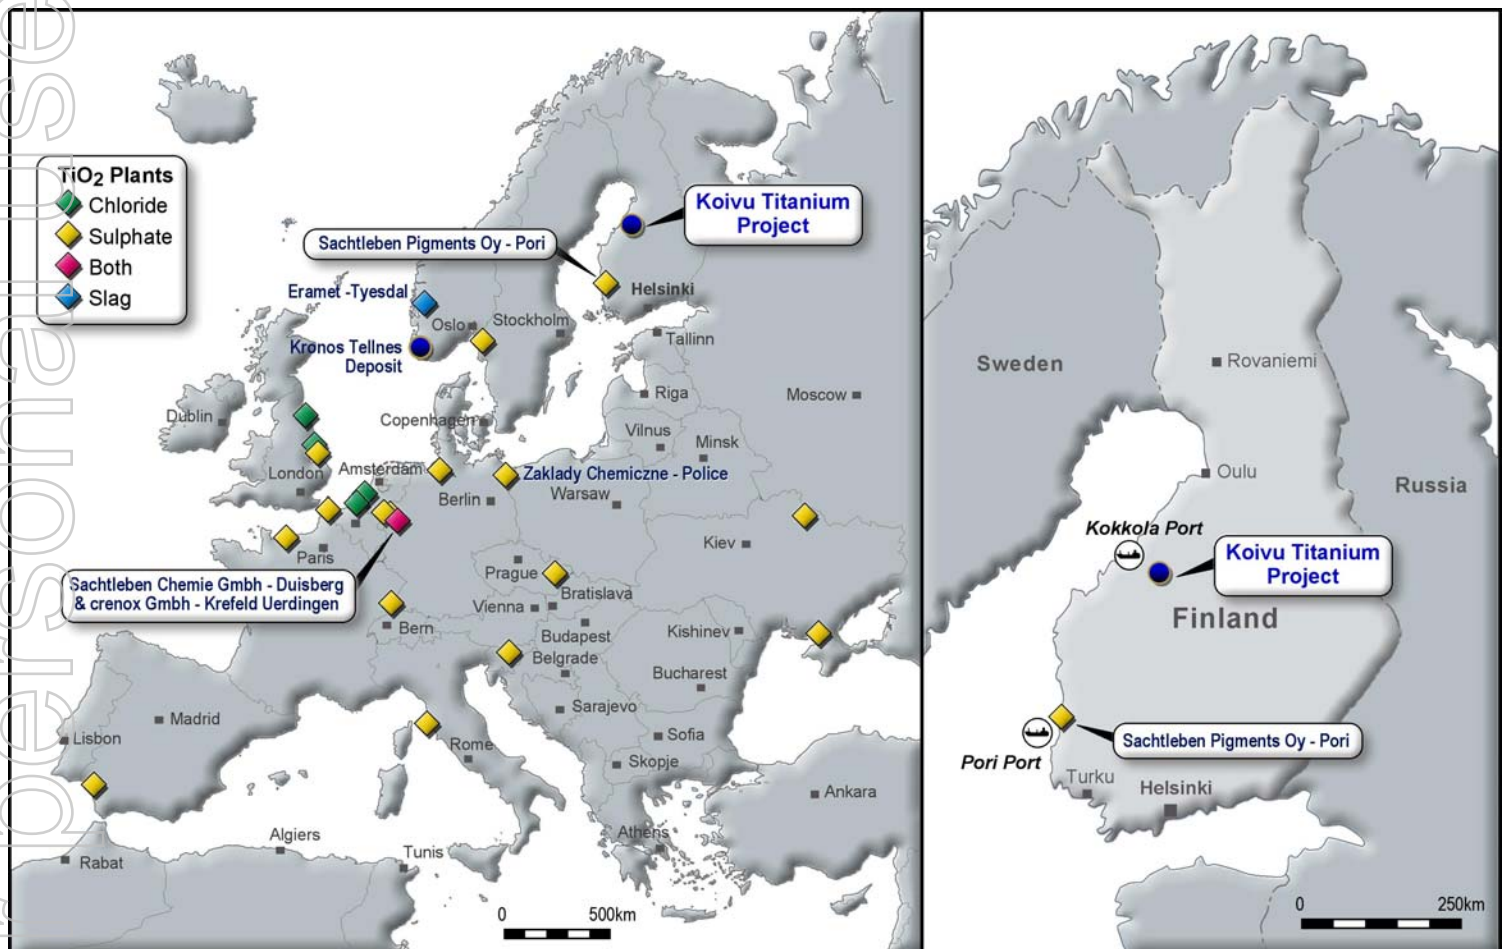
$TiO_2$ Plants
Chloride
Sulphate
Both
Slag

Koivu Titanium Project
Sachtleben Pigments Oy - Pori
Helsinki
Eramet -Tyesdal
Oslo
Stockholm
Tallinn
Kronos Tellnes Deposit
Riga
Moscow
Dublin
Copenhagen
Vilnus
Minsk
London
Amsterdam
Zaklady Chemiczne - Police
Berlin
Warsaw
Kiev
Paris
Prague
Bratislava
Sachtleben Chemie Gmbh - Duisberg & crenox Gmbh - Krefeld Uerdingen
Vienna
Bern
Budapest
Kishinev
Belgrade
Bucharest
Madrid
Sarajevo
Lisbon
Rome
Sofia
Skopje
Ankara
Algiers
Athens
Tunis
Rabat
0
500km

Sweden
Rovaniemi
Oulu
Russia
Kokkola Port
Koivu Titanium Project
Finland
Sachtleben Pigments Oy - Pori
Pori Port
Turku
Helsinki
0
250km